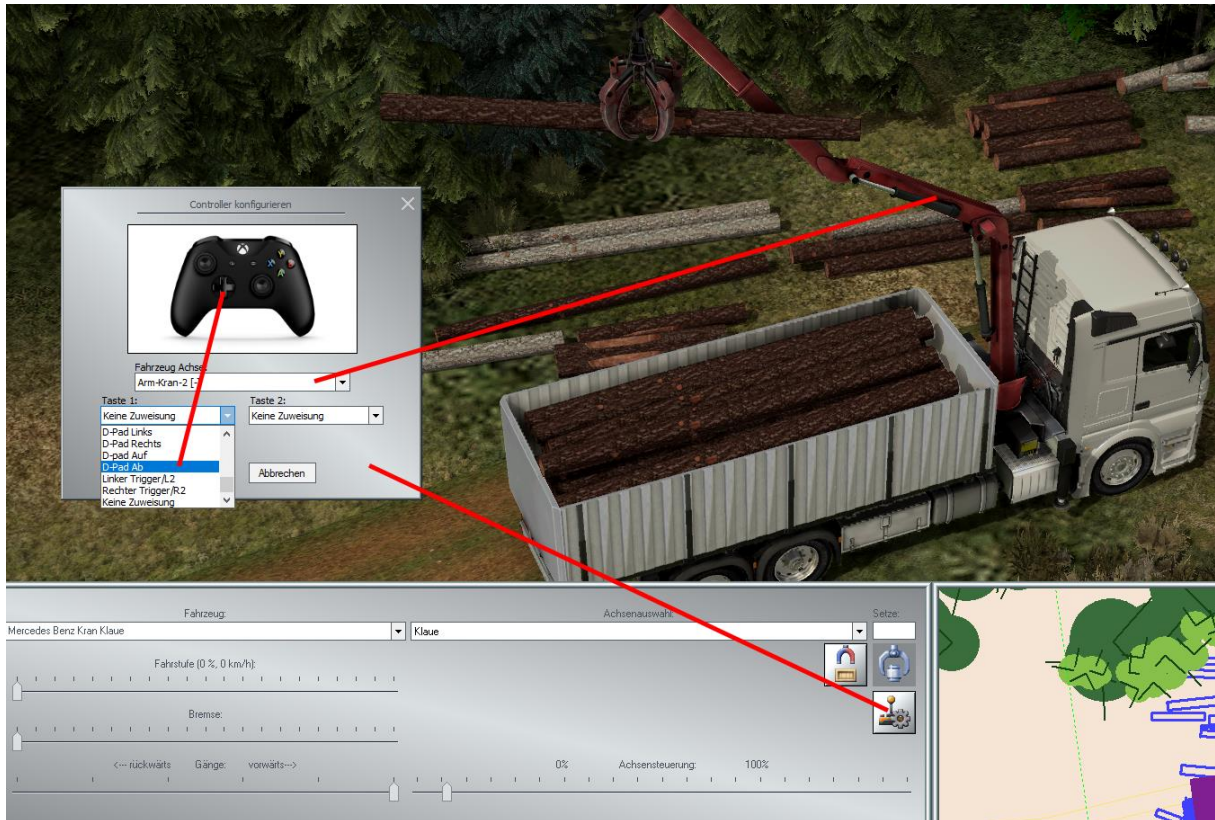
Controller konfigurieren

Fahrzeug Achse:
Arm-Kran-2 [-]

Taste 1:
Keine Zuweisung

Taste 2:
Keine Zuweisung

D-Pad Links
D-Pad Rechts
D-pad Auf
D-Pad Ab
Linker Trigger/L2
Rechter Trigger/R2
Keine Zuweisung

Abbrechen

Fahrzeug:
Mercedes Benz Kran Klaue

Achsenauswahl:
Klaue

Setze:

Fahrstufe (0 %, 0 km/h):

Bremse:

<---rückwärts Gänge: vorwärts--->

0%
Achsensteuerung:
100%